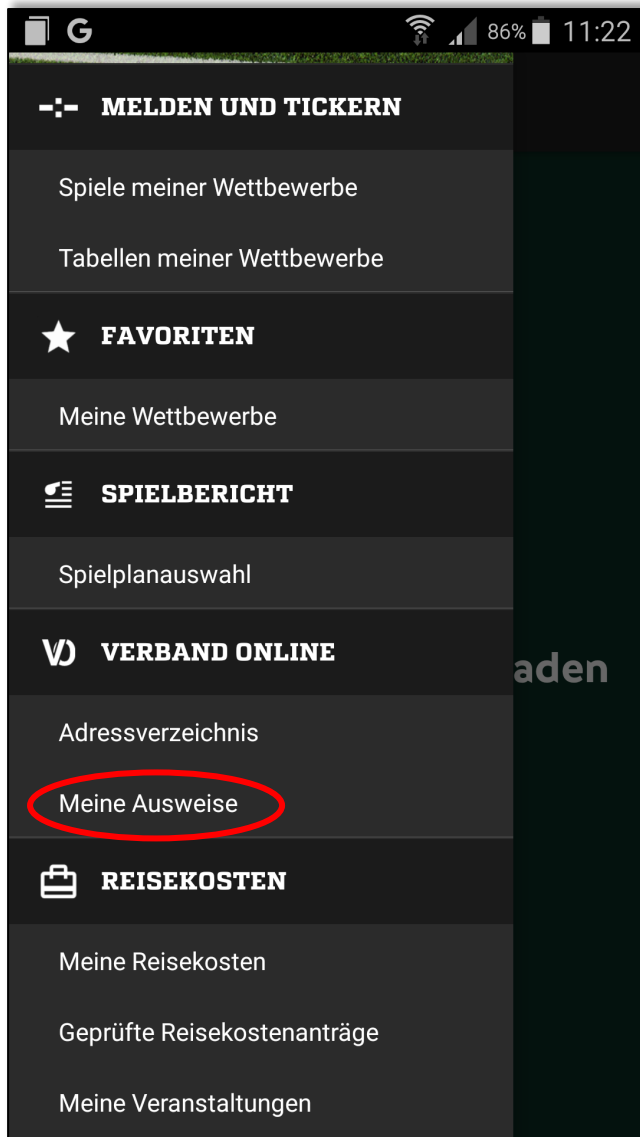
G 86% 11:22

MELDEN UND TICKERN

Spiele meiner Wettbewerbe

Tabellen meiner Wettbewerbe

FAVORITEN

Meine Wettbewerbe

SPIELBERICHT

Spielplanauswahl

VERBAND ONLINE

aden

Adressverzeichnis

Meine Ausweise

REISEKOSTEN

Meine Reisekosten

Geprüfte Reisekostenanträge

Meine Veranstaltungen